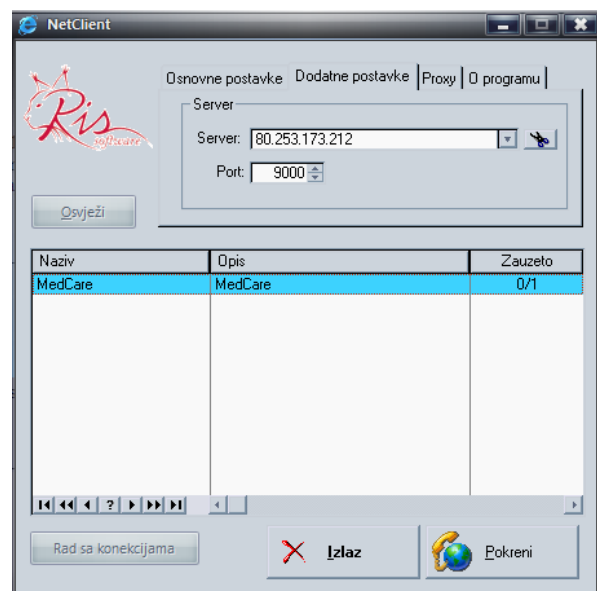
NetClient

Ris software

Osnovne postavke | Dodatne postavke | Proxy | O programu

Server

Server: 80.253.173.212

Port: 9000

Osvježi

| Naziv | Opis | Zauzeto |
|---|---|---|
| MedCare | MedCare | 0/1 |

Rad sa konekcijama

Izlaz

Pokreni